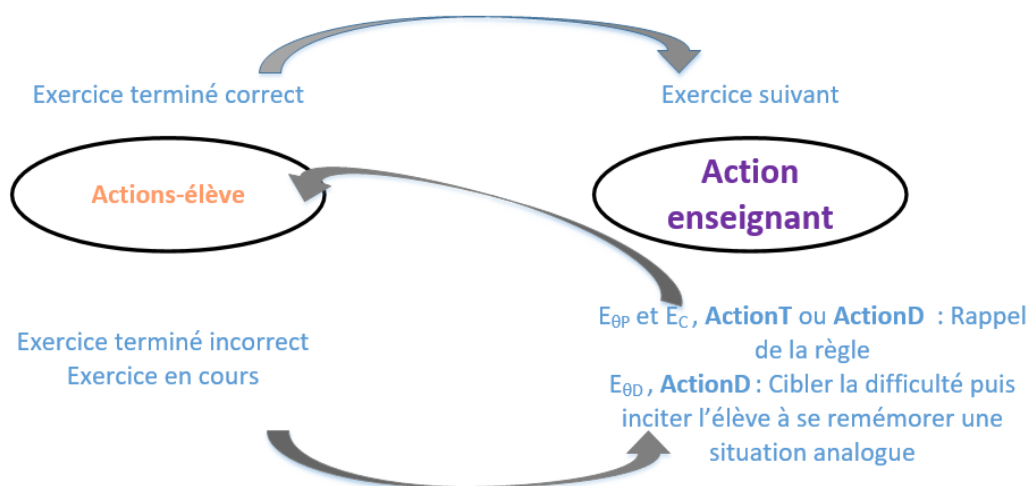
Exercice terminé correct

Exercice suivant

Actions-élève

Action enseignant

Exercice terminé incorrect
Exercice en cours

$E_{\theta P}$ et $E_C$ , **ActionT** ou **ActionD** : Rappel de la règle
$E_{\theta D}$ , **ActionD** : Cibler la difficulté puis inciter l'élève à se remémorer une situation analogue